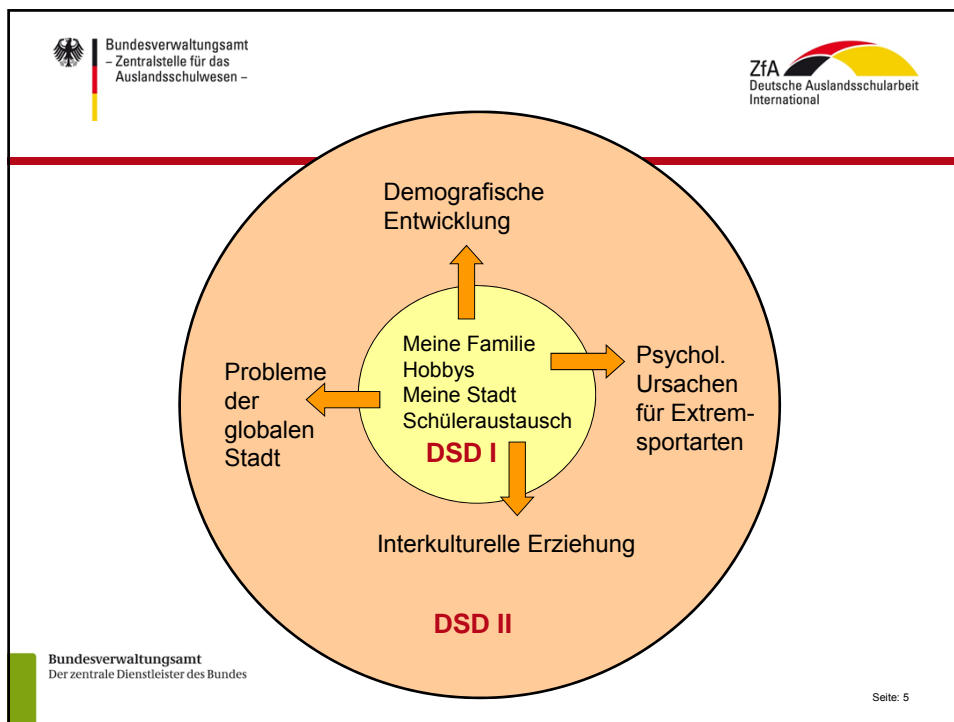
Bundesverwaltungsamt
– Zentralstelle für das Auslandsschulwesen –

ZfA
Deutsche Auslandsschularbeit International

Demografische Entwicklung

Meine Familie
Hobbys
Meine Stadt
Schüleraustausch

DSD I

Psychol. Ursachen für Extremsportarten

Probleme der globalen Stadt

Interkulturelle Erziehung

DSD II

Bundesverwaltungsamt
Der zentrale Dienstleister des Bundes

Seite: 5